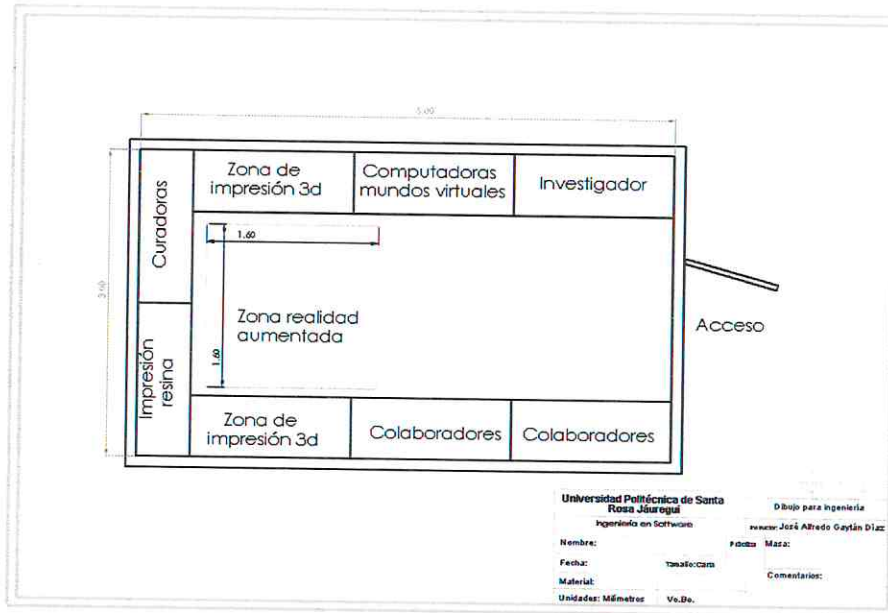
5.00

3.60

Curadoras

Zona de impresión 3d

Computadoras mundos virtuales

Investigador

1.60

Zona realidad aumentada

1.60

Impresión resina

Acceso

Zona de impresión 3d

Colaboradores

Colaboradores

| Universidad Politécnica de Santa Rosa Jáuregui | | Dibujo para ingeniería | |
|---|---|---|---|
| Ingeniería en Software | | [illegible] José Alfredo Gaytán Díaz | |
| Nombre: | | Práctica | Masa: |
| Fecha: | Tamaño: Carta | | |
| Material: | | Comentarios: | |
| Unidades: Milímetros | Vo.Bo. | | |